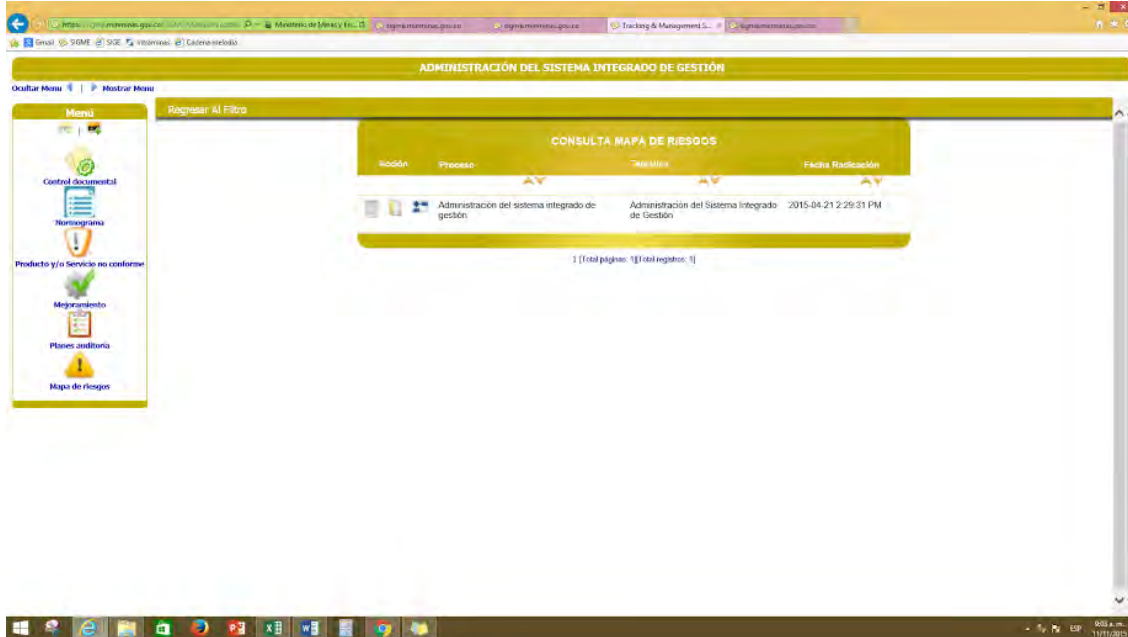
https://sigme.minminas.gov.co/ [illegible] Ministerio de Minas y En... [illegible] sigme.minminas.gov.co sigme.minminas.gov.co Tracking & Management S... sigme.minminas.gov.co

Gmail SIGME SIGE Intraminas Cadena melodía

ADMINISTRACIÓN DEL SISTEMA INTEGRADO DE GESTIÓN

Ocultar Menu | Mostrar Menu

Menú

Control documental

Normograma

Producto y/o Servicio no conforme

Mejoramiento

Planes auditoria

Mapa de riesgos

Regresar Al Filtro

CONSULTA MAPA DE RIESGOS

| Acción | Proceso | Temática | Fecha Radicación |
|---|---|---|---|
| | Administración del sistema integrado de gestión | Administración del Sistema Integrado de Gestión | 2015-04-21 2:29:31 PM |

1 [Total páginas: 1][Total registros: 1]

ESP 9:03 a.m. 11/11/2015